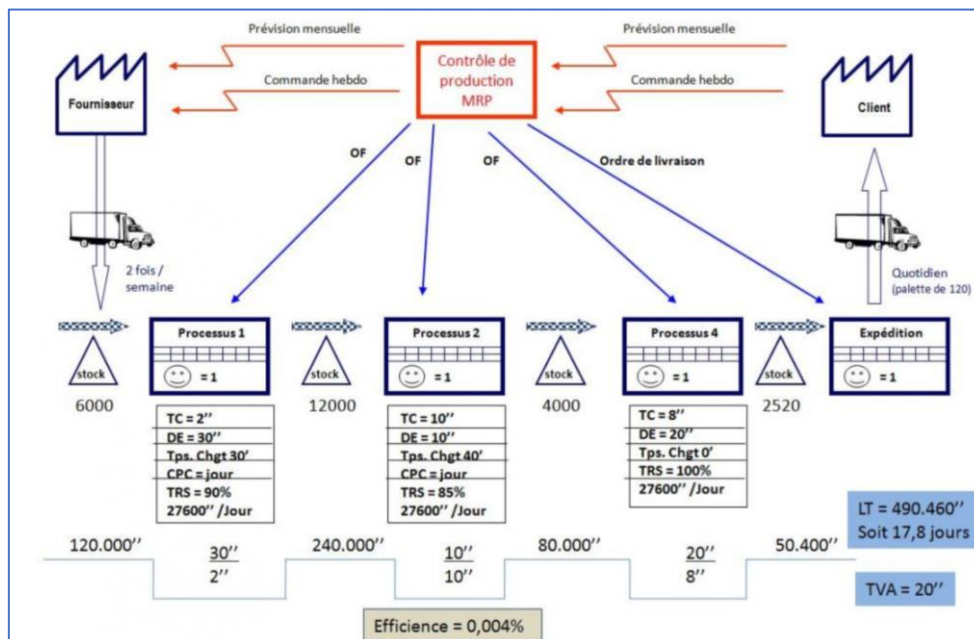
Prévision mensuelle

Commande hebdo

Contrôle de production MRP

Prévision mensuelle

Commande hebdo

Fournisseur

Client

OF

OF

OF

Ordre de livraison

2 fois / semaine

Quotidien (palette de 120)

Processus 1

= 1

Processus 2

= 1

Processus 4

= 1

Expédition

= 1

stock

6000

stock

12000

stock

4000

stock

2520

TC = 2''
DE = 30''
Tps. Chgt 30'
CPC = jour
TRS = 90%
27600'' /Jour

TC = 10''
DE = 10''
Tps. Chgt 40'
CPC = jour
TRS = 85%
27600'' /Jour

TC = 8''
DE = 20''
Tps. Chgt 0'
TRS = 100%
27600'' /Jour

LT = 490.460''
Soit 17,8 jours

120.000''

30''
2''

240.000''

10''
10''

80.000''

20''
8''

50.400''

TVA = 20''

Efficience = 0,004%